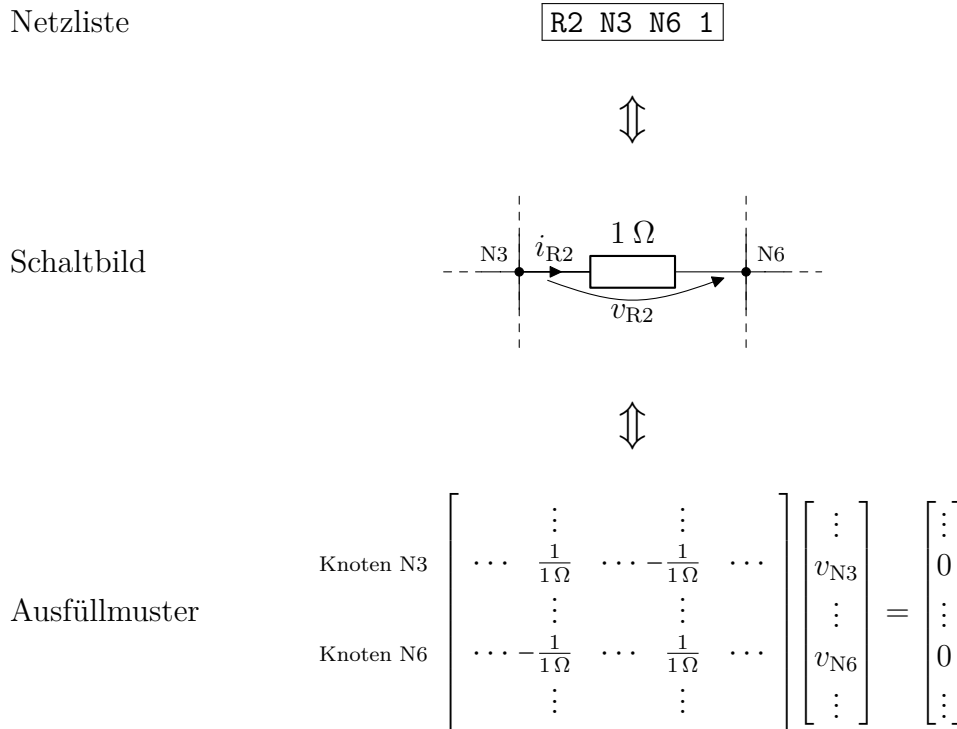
Netzliste

R2 N3 N6 1

⇕

Schaltbild

N3 $i_{\mathrm{R2}}$ $1\,\Omega$ N6

$v_{\mathrm{R2}}$

⇕

Ausfüllmuster

Knoten N3

Knoten N6

$\begin{bmatrix} & \vdots & & \vdots & \\ \cdots & \frac{1}{1\,\Omega} & \cdots & -\frac{1}{1\,\Omega} & \cdots \\ & \vdots & & \vdots & \\ \cdots & -\frac{1}{1\,\Omega} & \cdots & \frac{1}{1\,\Omega} & \cdots \\ & \vdots & & \vdots & \end{bmatrix} \begin{bmatrix} \vdots \\ v_{\mathrm{N3}} \\ \vdots \\ v_{\mathrm{N6}} \\ \vdots \end{bmatrix} = \begin{bmatrix} \vdots \\ 0 \\ \vdots \\ 0 \\ \vdots \end{bmatrix}$